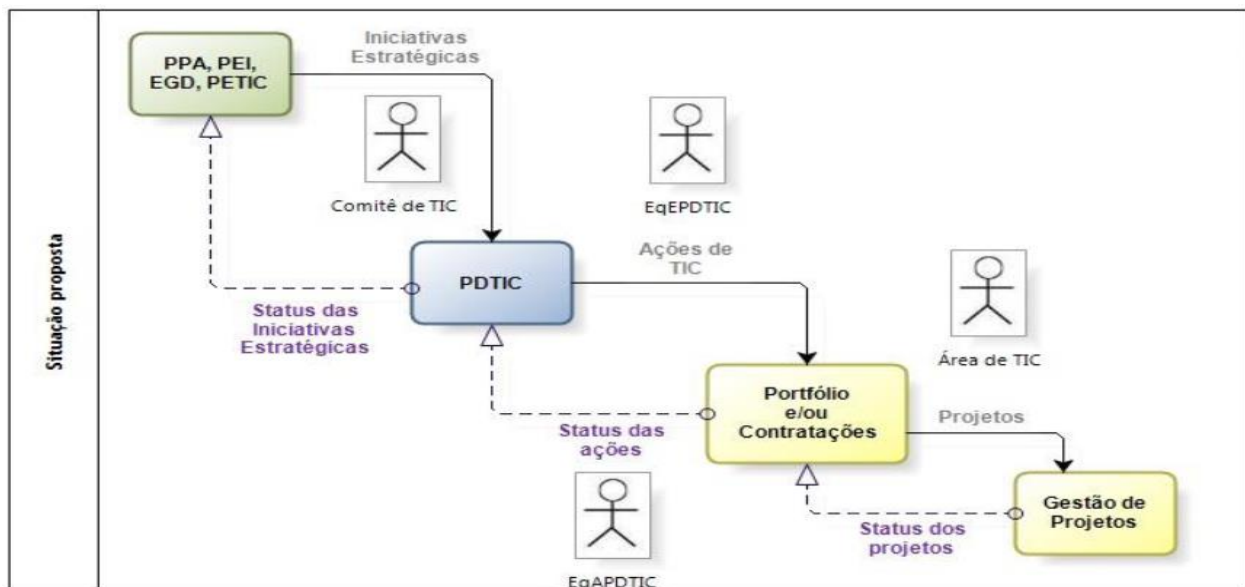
Situação proposta

PPA, PEI, EGD, PETIC

Iniciativas Estratégicas

Comitê de TIC

EqEPDTIC

PDTIC

Ações de TIC

Status das Iniciativas Estratégicas

Área de TIC

Portfólio e/ou Contratações

Projetos

Status das ações

Gestão de Projetos

Status dos projetos

EqAPDTIC